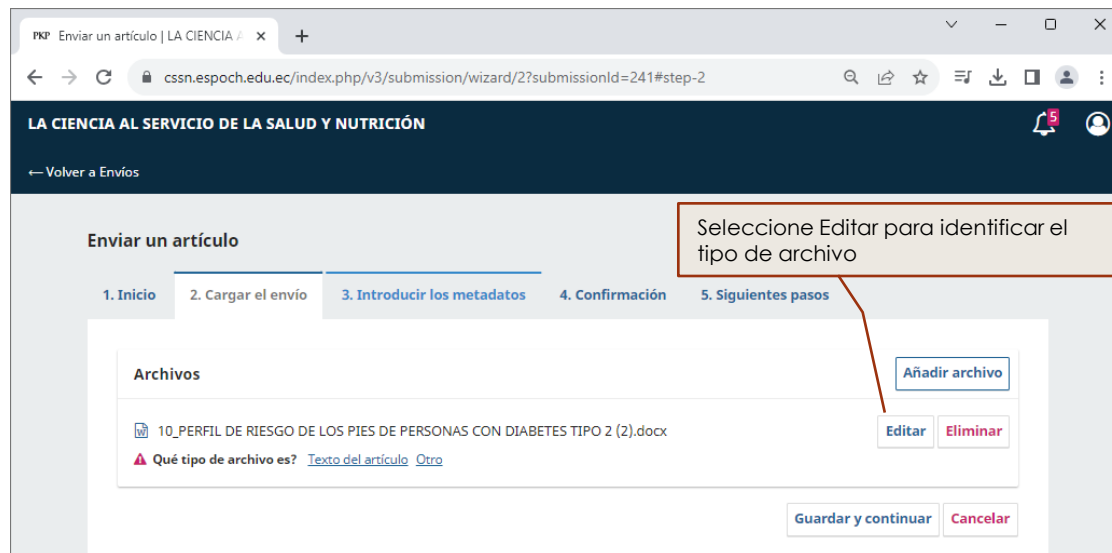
PKP Enviar un artículo | LA CIENCIA A ×

+

cssn.espoch.edu.ec/index.php/v3/submission/wizard/2?submissionId=241#step-2

LA CIENCIA AL SERVICIO DE LA SALUD Y NUTRICIÓN

5

← Volver a Envíos

Enviar un artículo

Seleccione Editar para identificar el tipo de archivo

1. Inicio

2. Cargar el envío

3. Introducir los metadatos

4. Confirmación

5. Siguientes pasos

Archivos

Añadir archivo

10_PERFIL DE RIESGO DE LOS PIES DE PERSONAS CON DIABETES TIPO 2 (2).docx

Editar

Eliminar

Qué tipo de archivo es? Texto del artículo Otro

Guardar y continuar

Cancelar